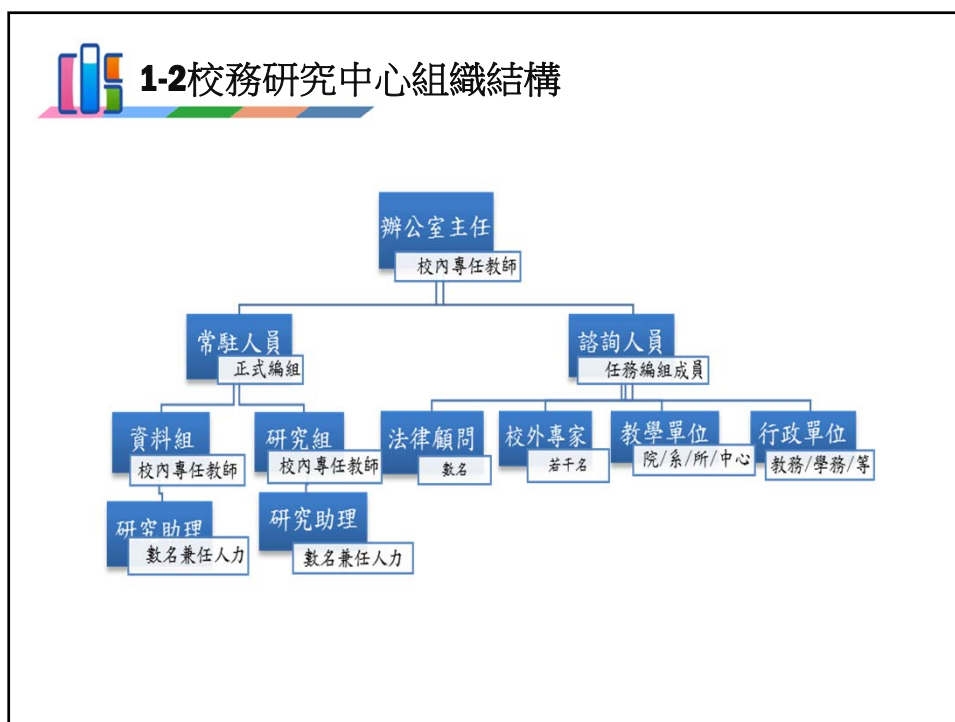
1-2校務研究中心組織結構

辦公室主任
校內專任教師

常駐人員
正式編組

諮詢人員
任務編組成員

資料組
校內專任教師

研究組
校內專任教師

法律顧問
數名

校外專家
若干名

教學單位
院/系/所/中心

行政單位
教務/學務/等

研究助理
數名兼任人力

研究助理
數名兼任人力